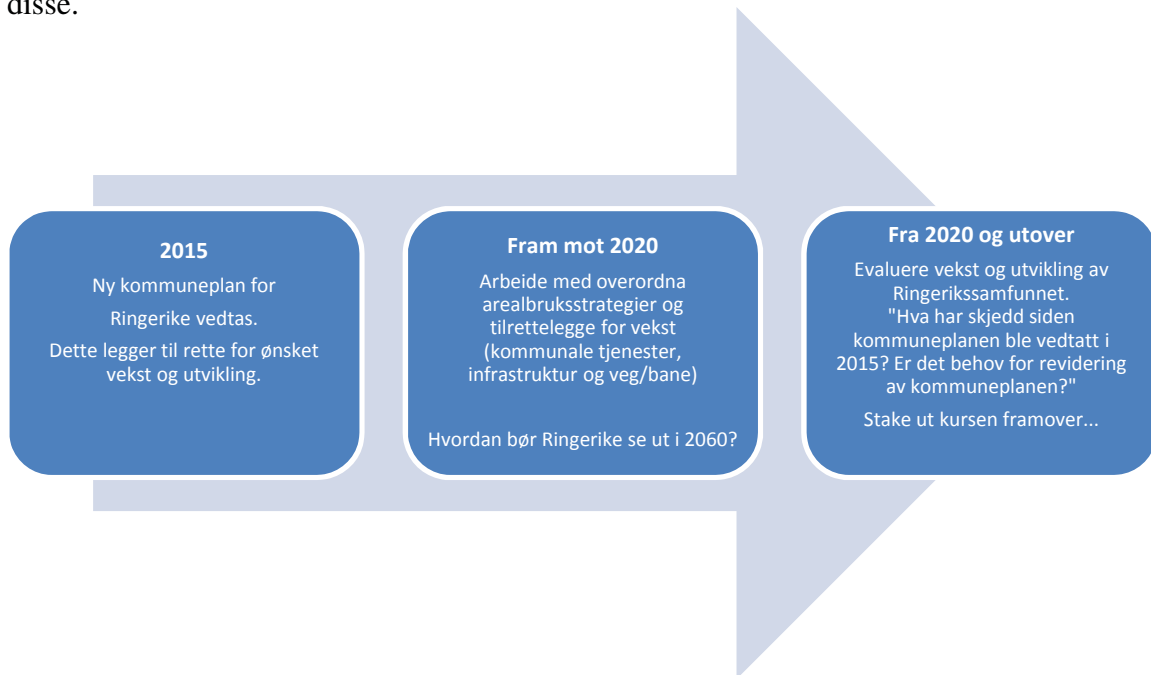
disse.

2015

Ny kommuneplan for Ringerike vedtas.

Dette legger til rette for ønsket vekst og utvikling.

Fram mot 2020

Arbeide med overordna arealbruksstrategier og tilrettelegge for vekst (kommunale tjenester, infrastruktur og veg/bane)

Hvordan bør Ringerike se ut i 2060?

Fra 2020 og utover

Evaluere vekst og utvikling av Ringerikssamfunnet. "Hva har skjedd siden kommuneplanen ble vedtatt i 2015? Er det behov for revidering av kommuneplanen?"

Stake ut kursen framover...